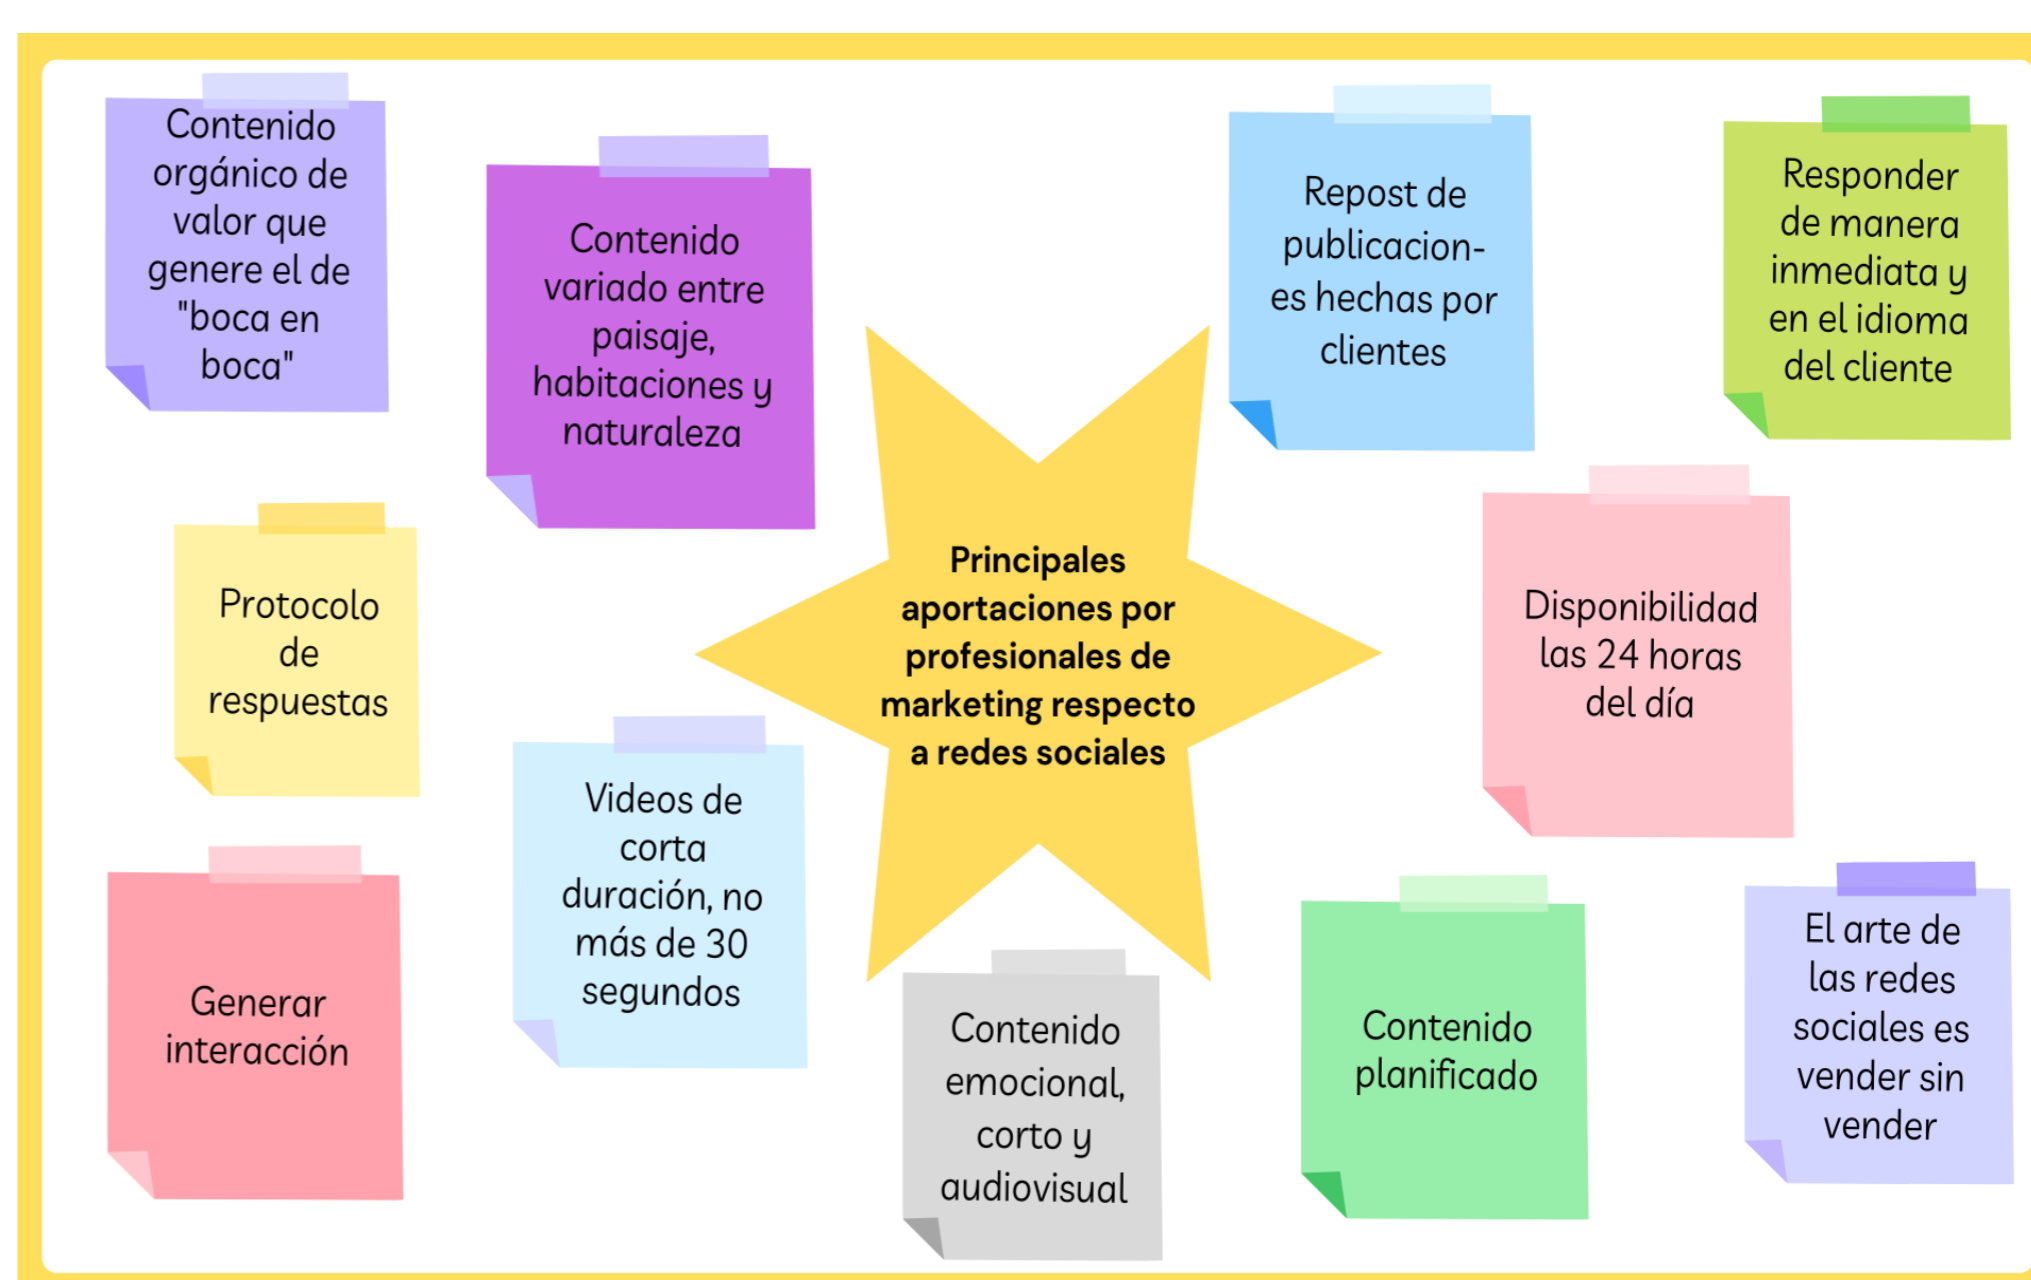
Principales aportaciones por profesionales de marketing respecto a redes sociales

Contenido orgánico de valor que genere el de "boca en boca"

Contenido variado entre paisaje, habitaciones y naturaleza

Repost de publicaciones hechas por clientes

Responder de manera inmediata y en el idioma del cliente

Protocolo de respuestas

Disponibilidad las 24 horas del día

Videos de corta duración, no más de 30 segundos

Generar interacción

Contenido emocional, corto y audiovisual

Contenido planificado

El arte de las redes sociales es vender sin vender